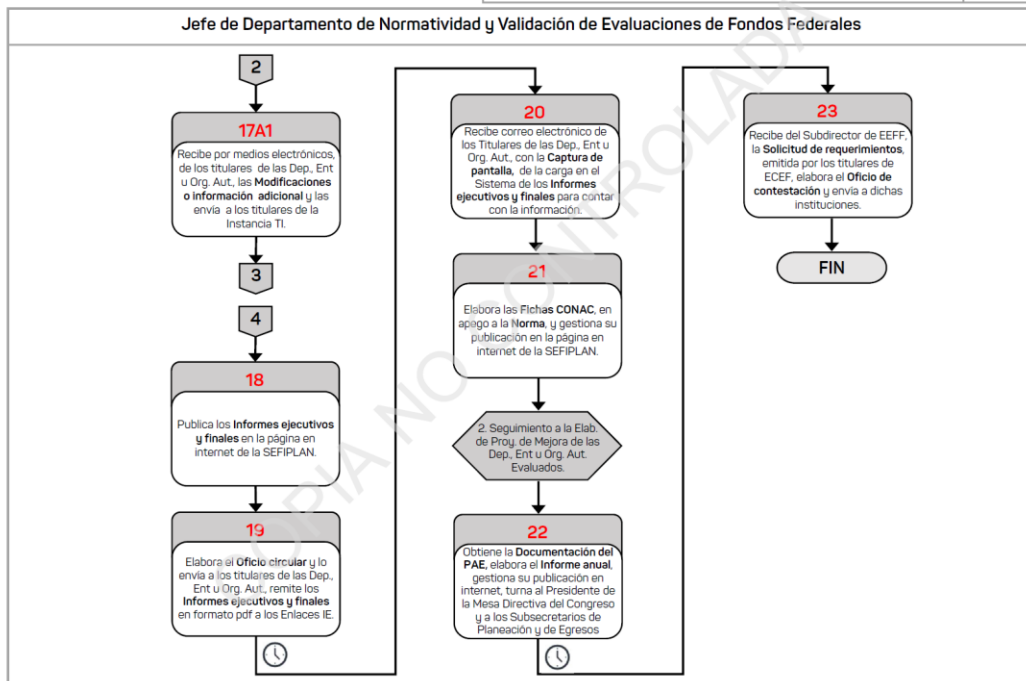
Jefe de Departamento de Normatividad y Validación de Evaluaciones de Fondos Federales

2

17A1

Recibe por medios electrónicos, de los titulares de las Dep., Ent u Org. Aut., las Modificaciones o información adicional y las envía a los titulares de la Instancia TI.

3

4

18

Publica los Informes ejecutivos y finales en la página en internet de la SEFIPLAN.

19

Elabora el Oficio circular y lo envía a los titulares de las Dep., Ent u Org. Aut., remite los Informes ejecutivos y finales en formato pdf a los Enlaces IE.

20

Recibe correo electrónico de los Titulares de las Dep., Ent u Org. Aut., con la Captura de pantalla, de la carga en el Sistema de los Informes ejecutivos y finales para contar con la información.

21

Elabora las Fichas CONAC, en apego a la Norma, y gestiona su publicación en la página en internet de la SEFIPLAN.

2. Seguimiento a la Elab. de Proy. de Mejora de las Dep., Ent u Org. Aut. Evaluados.

22

Obtiene la Documentación del PAE, elabora el Informe anual, gestiona su publicación en internet, turna al Presidente de la Mesa Directiva del Congreso y a los Subsecretarios de Planeación y de Egresos

23

Recibe del Subdirector de EEFF, la Solicitud de requerimientos, emitida por los titulares de ECEF, elabora el Oficio de contestación y envía a dichas instituciones.

FIN

COPIA NO CONTROLADA